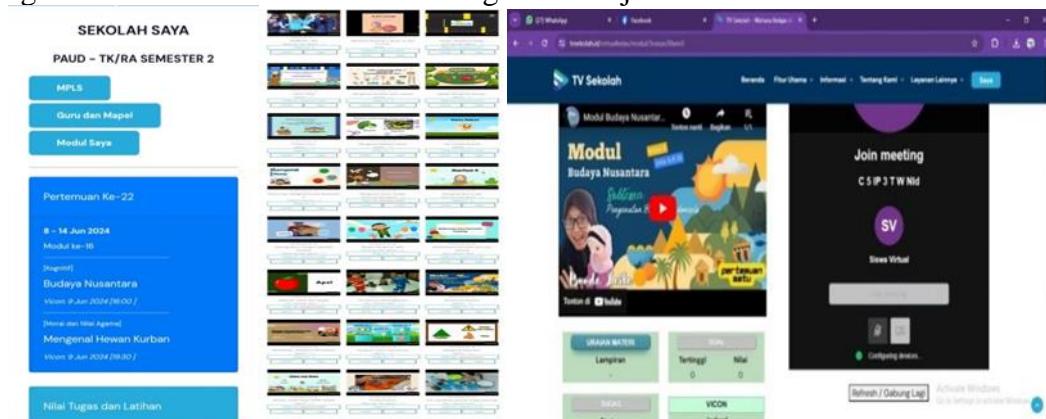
SEKOLAH SAYA

PAUD - TK/RA SEMESTER 2

MPLS

Guru dan Mapel

Modul Saya

Pertemuan Ke-22

8 - 14 Jun 2024

Modul ke-16

[Kognitif]

Budaya Nusantara

Vicon: 9 Jun 2024 [16:00 ]

[Moral dan Nilai Agama]

Mengenal Hewan Kurban

Vicon: 9 Jun 2024 [19:30 ]

Nilai Tugas dan Latihan

(21) WhatsApp

Facebook

TV Sekolah - Wahana Belajar

TV Sekolah

Beranda Fitur Utama Informasi Tentang Kami Layanan Lainnya Saya

Modul Budaya Nusantar...

Tonton nanti Bagikan

Modul

Budaya Nusantara

Tonton di YouTube

URAIAN MATERI

Lampiran

SOAL

Tertinggi Nilai

0 0

TUGAS

VICON

Join meeting

C 5 IP 3 T W Nld

SV

Siswa Virtual

Configuring devices...

Refresh / Gabung Lagi

Activate Windows